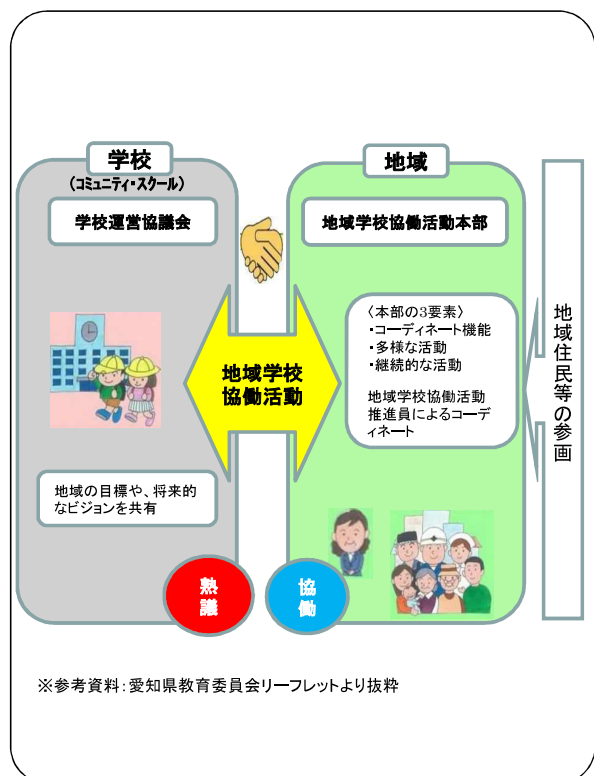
学校
（コミュニティ・スクール）
学校運営協議会

地域の目標や、将来的なビジョンを共有

熟議

地域学校協働活動

地域
地域学校協働活動本部

〈本部の3要素〉
・コーディネート機能
・多様な活動
・継続的な活動

地域学校協働活動推進員によるコーディネート

協働

地域住民等の参画

※参考資料：愛知県教育委員会リーフレットより抜粋